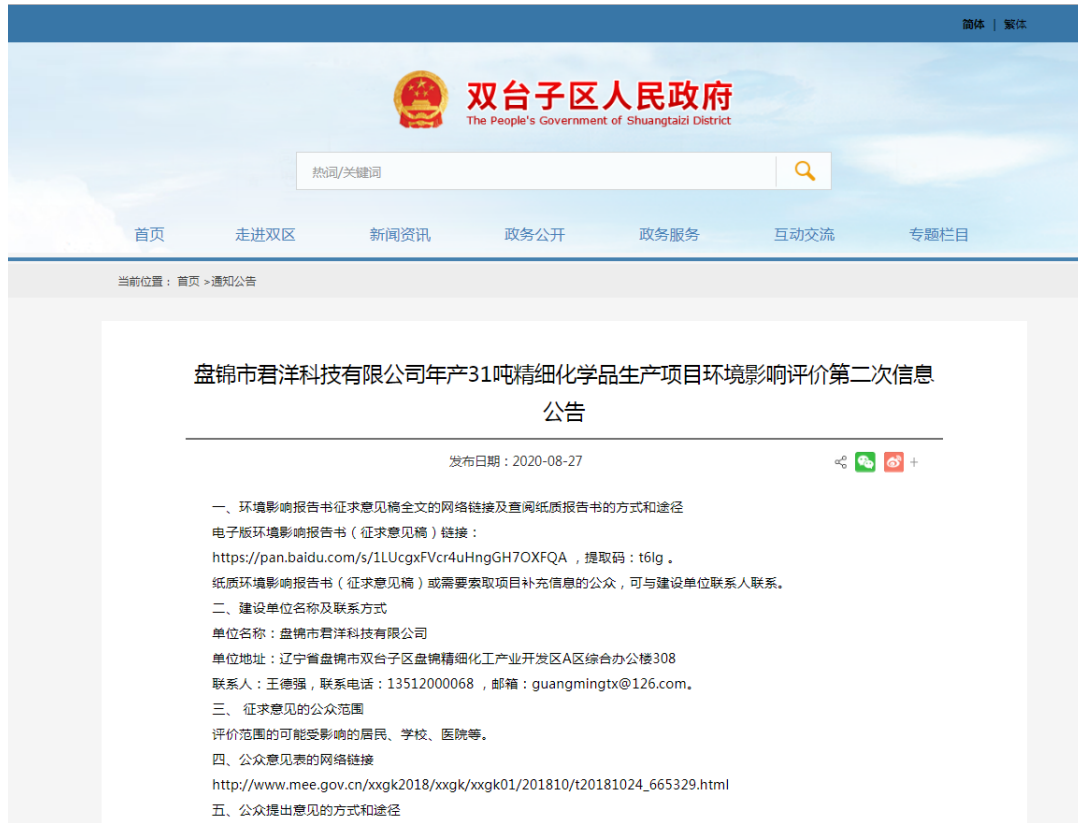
简体 | 繁体

双台子区人民政府
The People's Government of Shuangtaizi District

热词/关键词

首页 走进双区 新闻资讯 政务公开 政务服务 互动交流 专题栏目

当前位置： 首页 >通知公告

盘锦市君洋科技有限公司年产31吨精细化学品生产项目环境影响评价第二次信息公告

发布日期：2020-08-27

+

一、环境影响报告书征求意见稿全文的网络链接及查阅纸质报告书的方式和途径

电子版环境影响报告书（征求意见稿）链接：

https://pan.baidu.com/s/1LUcgxFVcr4uHngGH7OXFQA ，提取码：t6lg 。

纸质环境影响报告书（征求意见稿）或需要索取项目补充信息的公众，可与建设单位联系人联系。

二、建设单位名称及联系方式

单位名称：盘锦市君洋科技有限公司

单位地址：辽宁省盘锦市双台子区盘锦精细化工产业开发区A区综合办公楼308

联系人：王德强，联系电话：13512000068 ，邮箱：guangmingtx@126.com。

三、 征求意见的公众范围

评价范围的可能受影响的居民、学校、医院等。

四、公众意见表的网络链接

http://www.mee.gov.cn/xxgk2018/xxgk/xxgk01/201810/t20181024_665329.html

五、公众提出意见的方式和途径